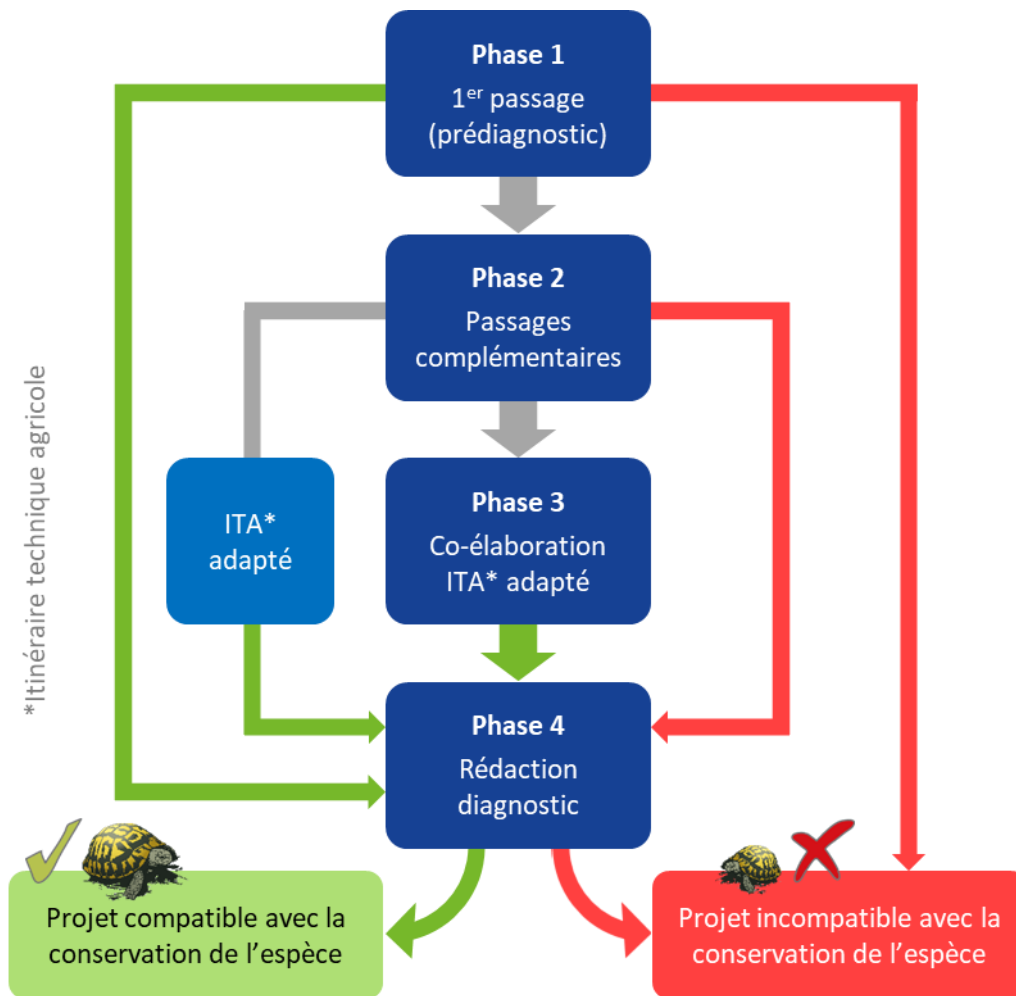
Phase 1
1$^{er}$ passage
(prédiagnostic)

Phase 2
Passages complémentaires

ITA* adapté

Phase 3
Co-élaboration ITA* adapté

Phase 4
Rédaction diagnostic

*Itinéraire technique agricole

Projet compatible avec la conservation de l'espèce

Projet incompatible avec la conservation de l'espèce